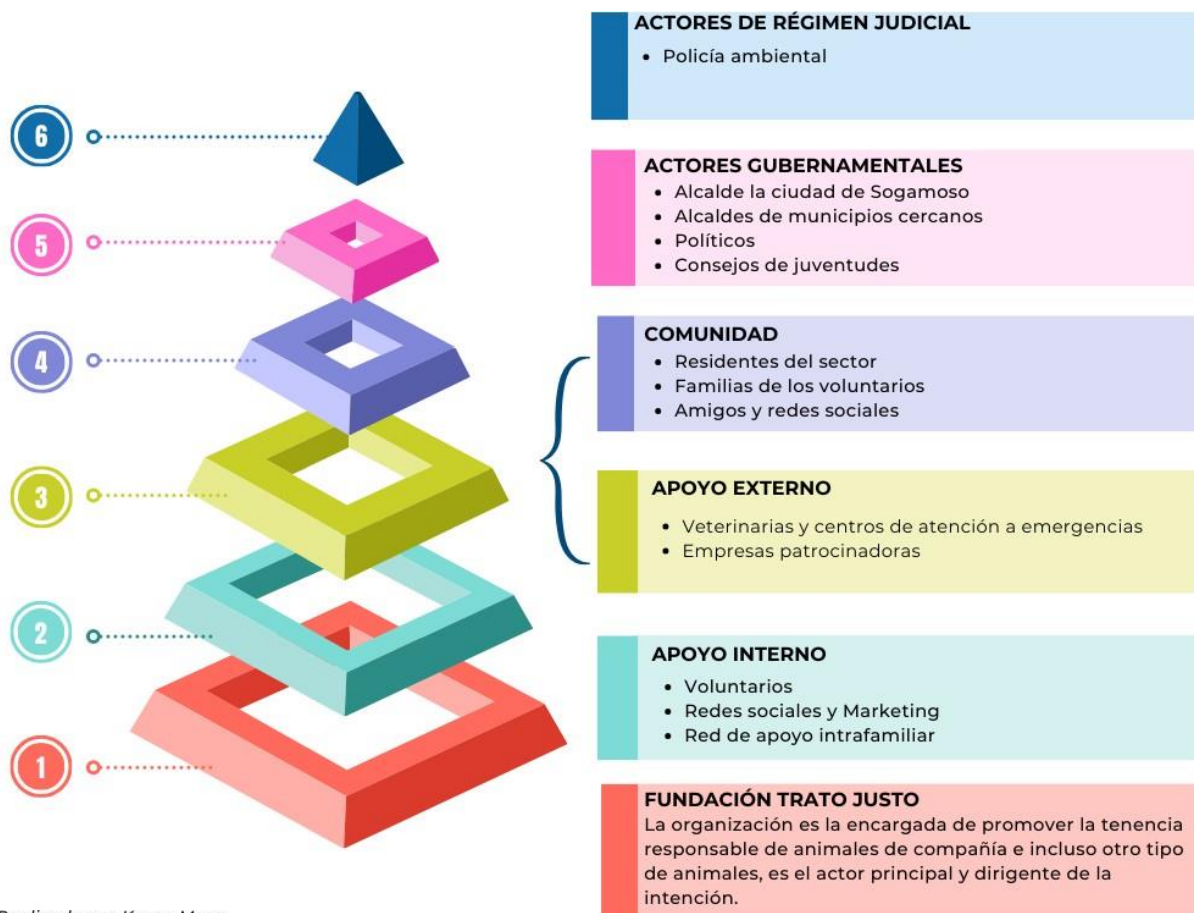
6

5

4

3

2

1

ACTORES DE RÉGIMEN JUDICIAL
• Policía ambiental

ACTORES GUBERNAMENTALES
• Alcalde la ciudad de Sogamoso
• Alcaldes de municipios cercanos
• Políticos
• Consejos de juventudes

COMUNIDAD
• Residentes del sector
• Familias de los voluntarios
• Amigos y redes sociales

APOYO EXTERNO
• Veterinarias y centros de atención a emergencias
• Empresas patrocinadoras

APOYO INTERNO
• Voluntarios
• Redes sociales y Marketing
• Red de apoyo intrafamiliar

FUNDACIÓN TRATO JUSTO
La organización es la encargada de promover la tenencia responsable de animales de compañía e incluso otro tipo de animales, es el actor principal y dirigente de la intención.

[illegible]